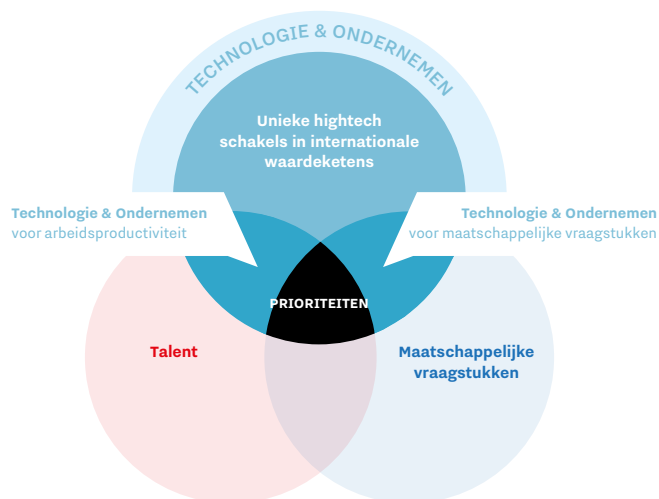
TECHNOLOGIE & ONDERNEMEN

Unieke hightech schakels in internationale waardeketens

Technologie & Ondernemen voor arbeidsproductiviteit

Technologie & Ondernemen voor maatschappelijke vraagstukken

PRIORITEITEN

Talent

Maatschappelijke vraagstukken